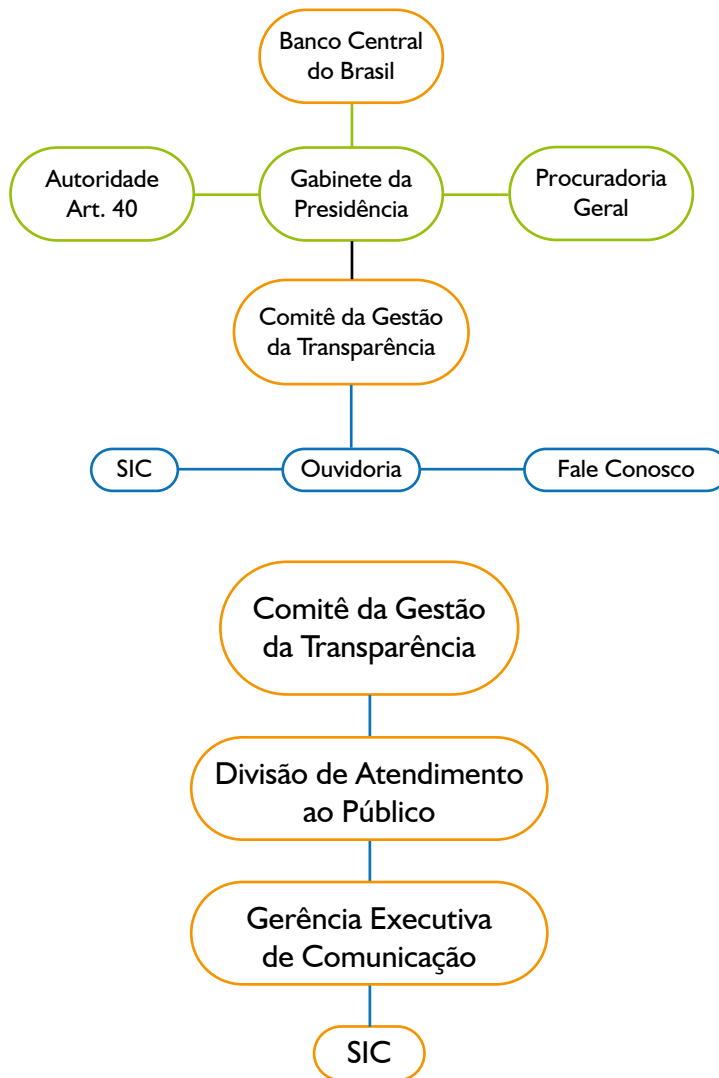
Banco Central do Brasil

Autoridade Art. 40

Gabinete da Presidência

Procuradoria Geral

Comitê da Gestão da Transparência

SIC

Ouvidoria

Fale Conosco

Comitê da Gestão da Transparência

Divisão de Atendimento ao Público

Gerência Executiva de Comunicação

SIC